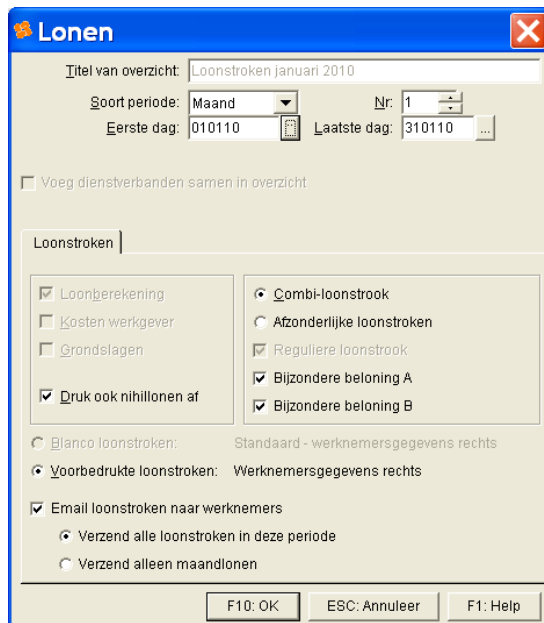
Lonen

Titel van overzicht: Loonstroken januari 2010

Soort periode: Maand

Nr: 1

Eerste dag: 010110

Laatste dag: 310110 ...

Voeg dienstverbanden samen in overzicht

Loonstroken

Loonberekening

Kosten werkgever

Grondslagen

Druk ook nihillonen af

Combi-loonstrook

Afzonderlijke loonstroken

Reguliere loonstrook

Bijzondere beloning A

Bijzondere beloning B

Blanco loonstroken: Standaard - werknemersgegevens rechts

Voorbedrukte loonstroken: Werknemersgegevens rechts

Email loonstroken naar werknemers

Verzend alle loonstroken in deze periode

Verzend alleen maandlonen

F10: OK

ESC: Annuleer

F1: Help